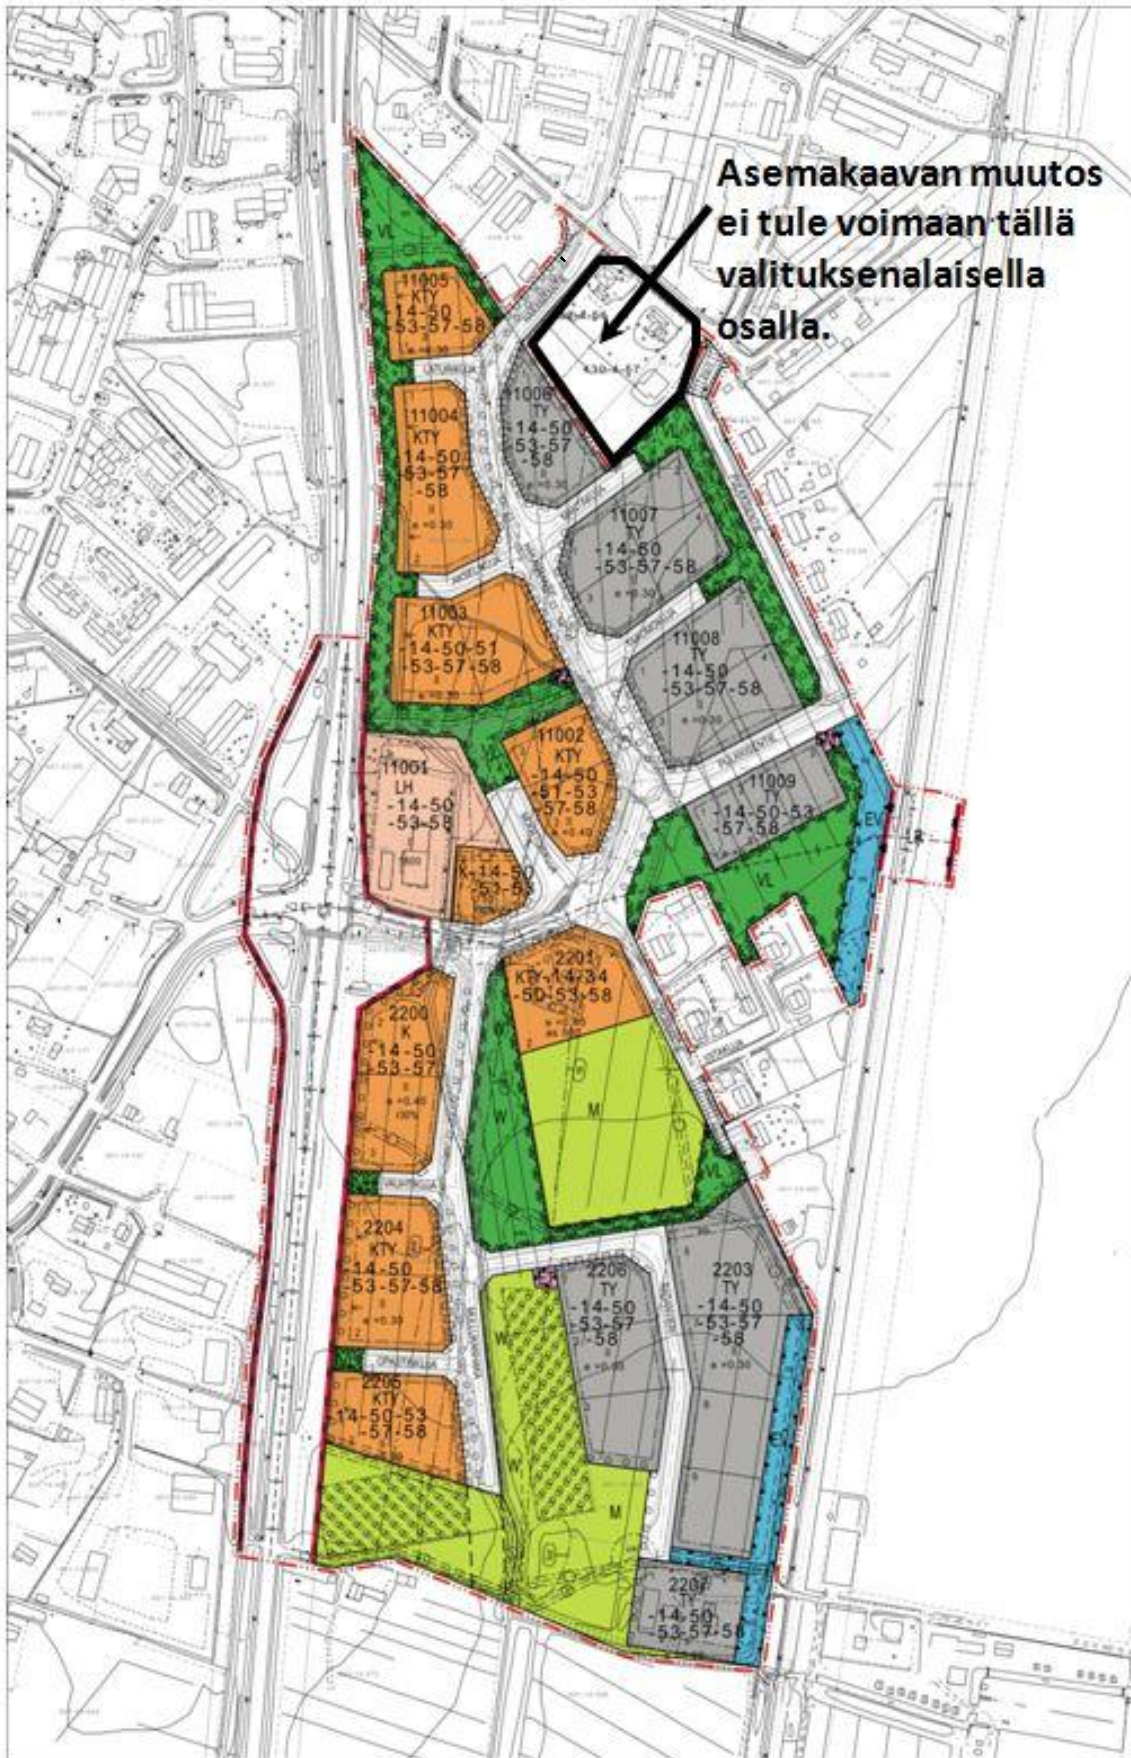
Asemakaavan muutos ei tule voimaan tällä valituksenalaisella osalla.

VL

11005
KTY
14-50
53-57-58

11004
KTY
14-50
-53-57
-58

11006
TY
-14-50
-53-57
-58

11007
TY
-14-50
-53-57-58

11003
KTY
-14-50-51
-53-57-58

11008
TY
-14-50
-53-57-58

11002
KTY
-14-50
-51-53
-57-58

11001
LH
-14-50
-53-58

K-14-50
-53-58

11009
TY
-14-50-53
-57-58

EV

VL

2201
KTY-14-34
-50-53-58

2200
K
-14-50
-53-57

M

VL

2204
KTY
-14-50
-53-57-58

2206
TY
-14-50
-53-57
-58

2203
TY
-14-50
-53-57
-58

2205
KTY
14-50-53
-57-58

M

2207
TY
-14-50
-53-57-58